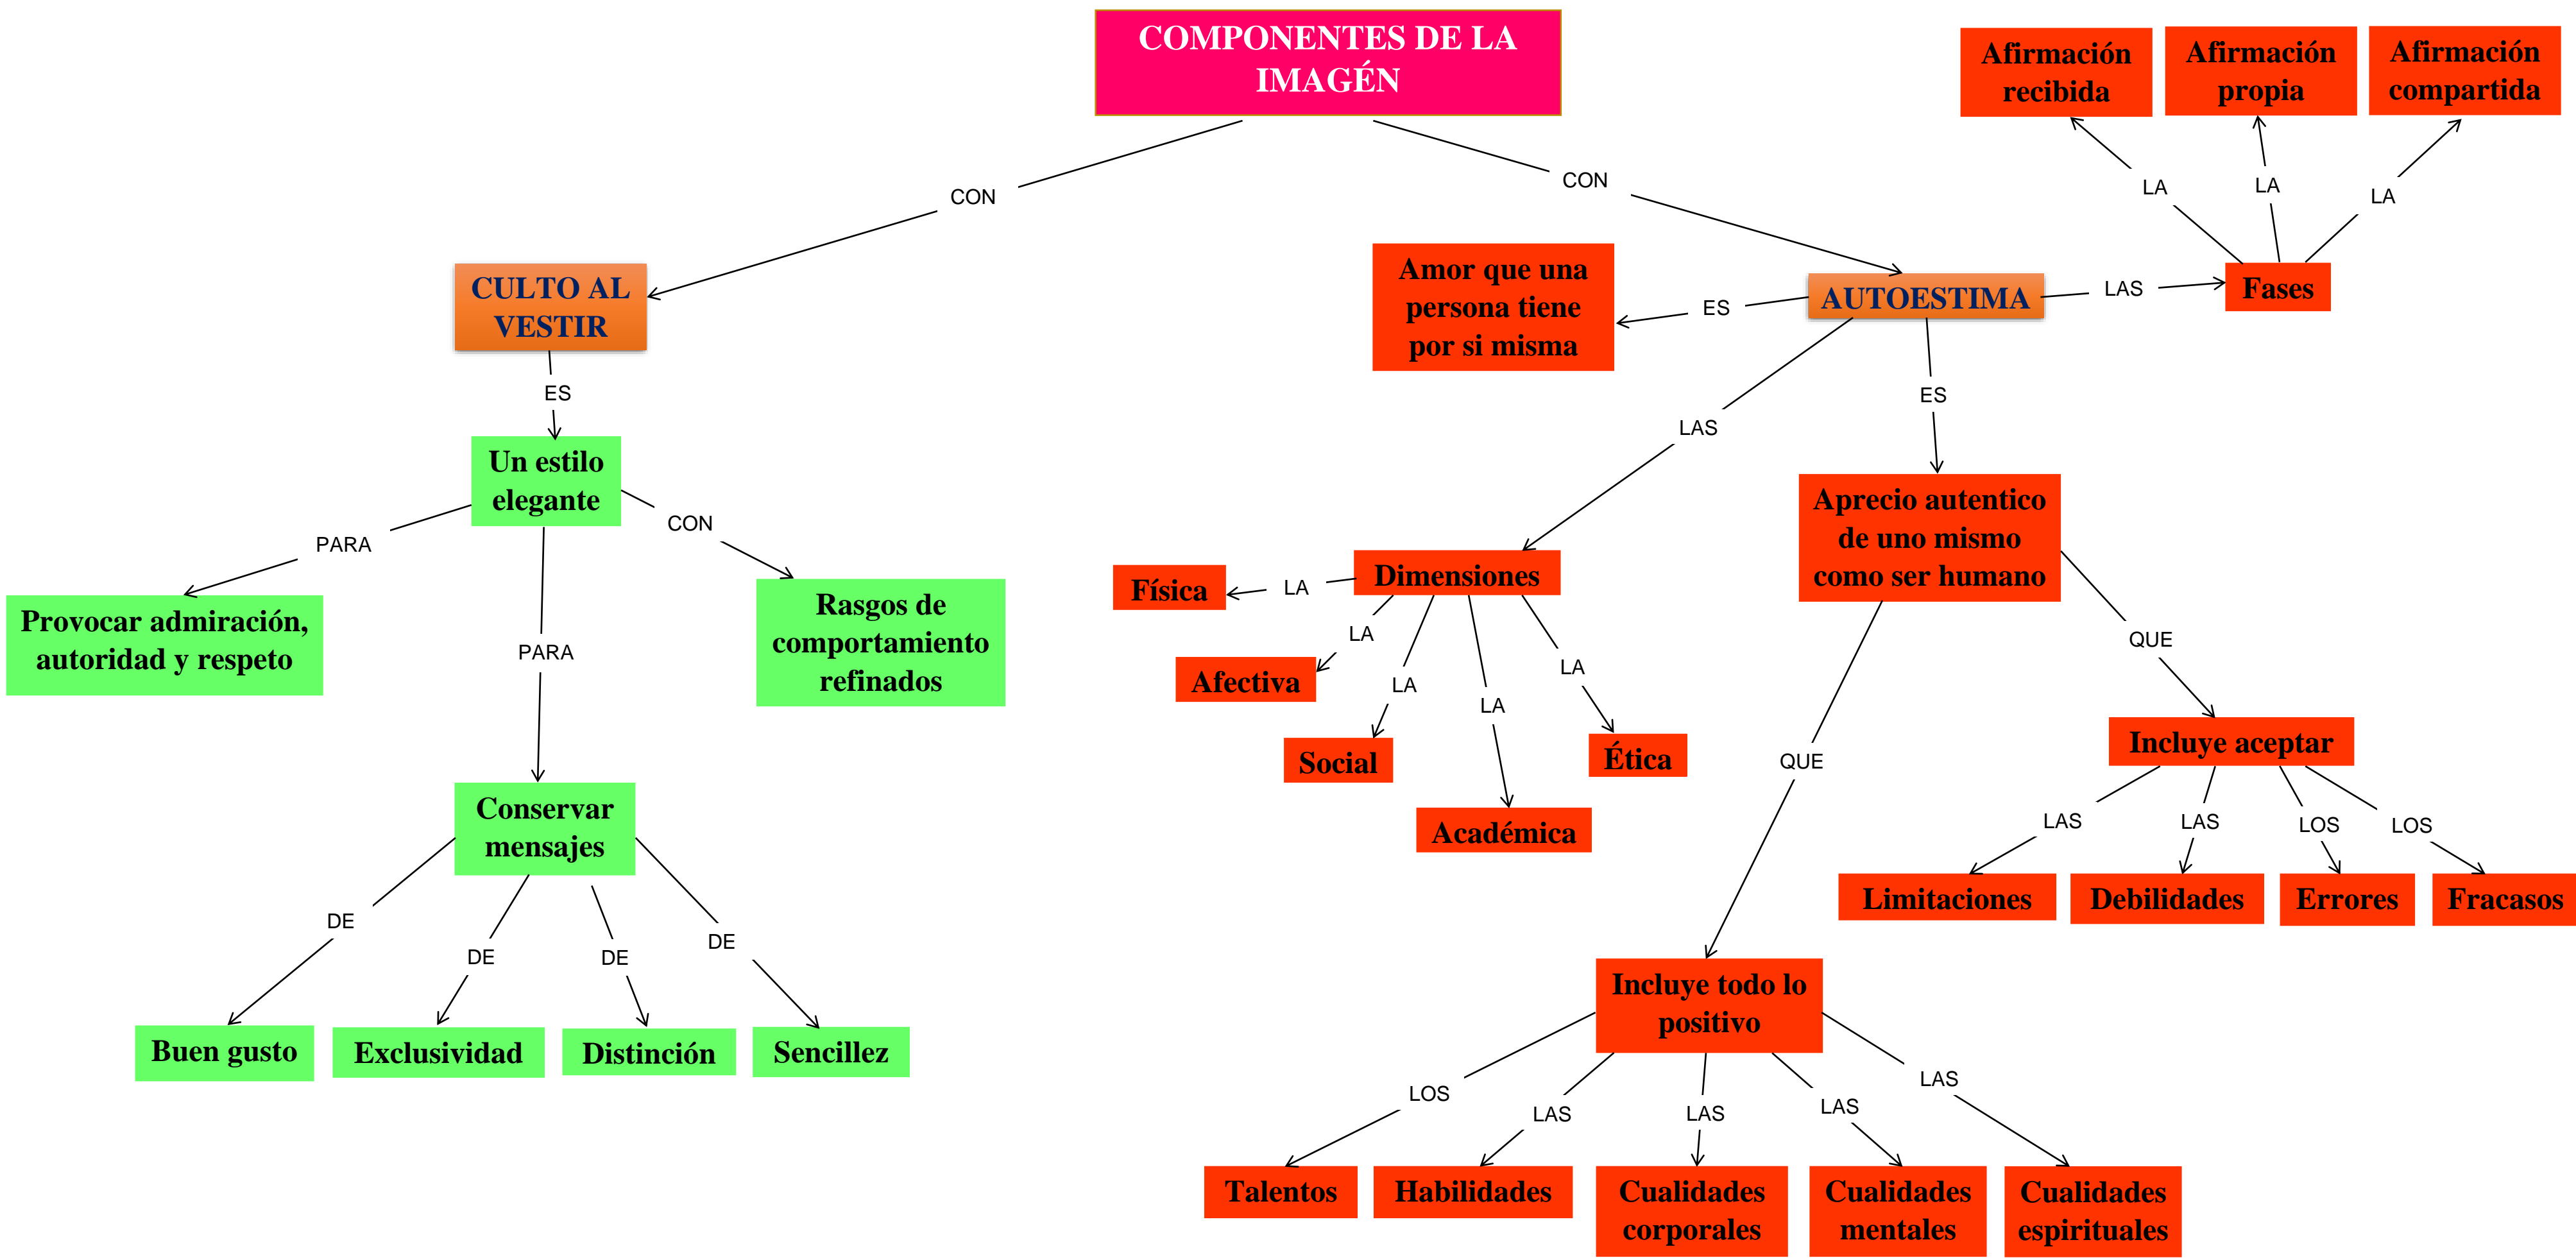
COMPONENTES DE LA IMAGÉN

CON

CULTO AL VESTIR

ES

Un estilo elegante

PARA

Provocar admiración, autoridad y respeto

CON

Rasgos de comportamiento refinados

PARA

Conservar mensajes

DE

DE

DE

DE

Buen gusto

Exclusividad

Distinción

Sencillez

CON

AUTOESTIMA

ES

Amor que una persona tiene por si misma

LAS

Fases

LA

LA

LA

Afirmación recibida

Afirmación propia

Afirmación compartida

LAS

Dimensiones

LA

Física

LA

Afectiva

LA

Social

LA

Académica

LA

Ética

ES

Aprecio autentico de uno mismo como ser humano

QUE

Incluye aceptar

LAS

LAS

LOS

LOS

Limitaciones

Debilidades

Errores

Fracasos

QUE

Incluye todo lo positivo

LOS

LAS

LAS

LAS

LAS

Talentos

Habilidades

Cualidades corporales

Cualidades mentales

Cualidades espirituales